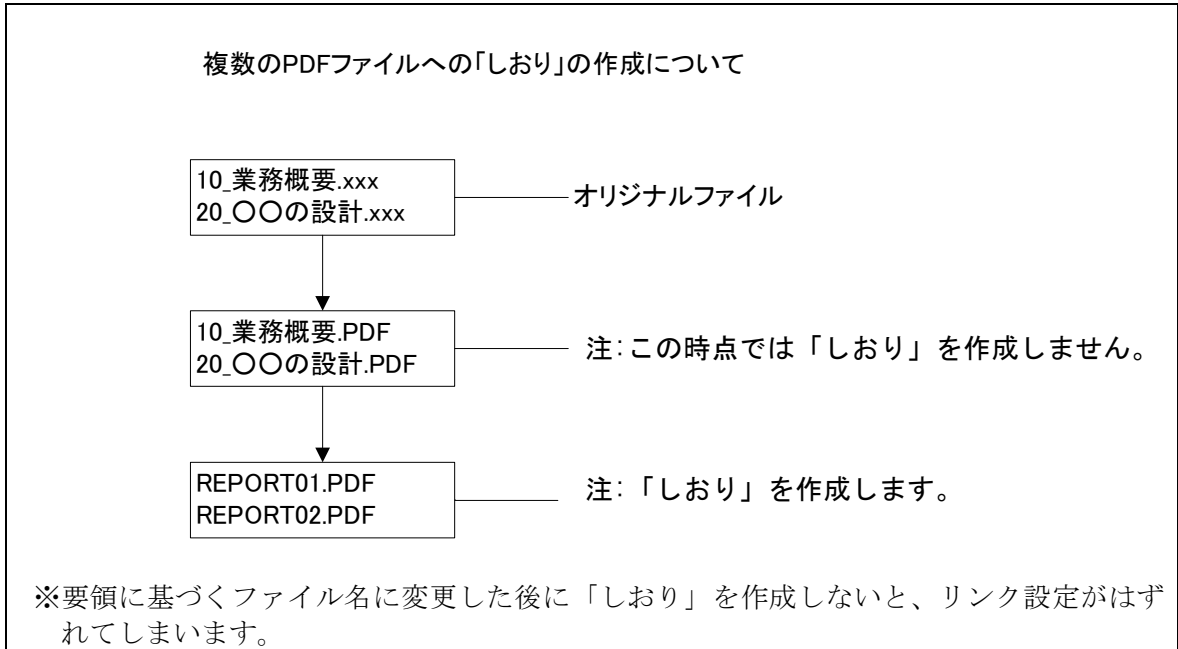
複数のPDFファイルへの「しおり」の作成について

10_業務概要.xxx
20_○○の設計.xxx

オリジナルファイル

10_業務概要.PDF
20_○○の設計.PDF

注:この時点では「しおり」を作成しません。

REPORT01.PDF
REPORT02.PDF

注:「しおり」を作成します。

※要領に基づくファイル名に変更した後に「しおり」を作成しないと、リンク設定がはずれてしまいます。